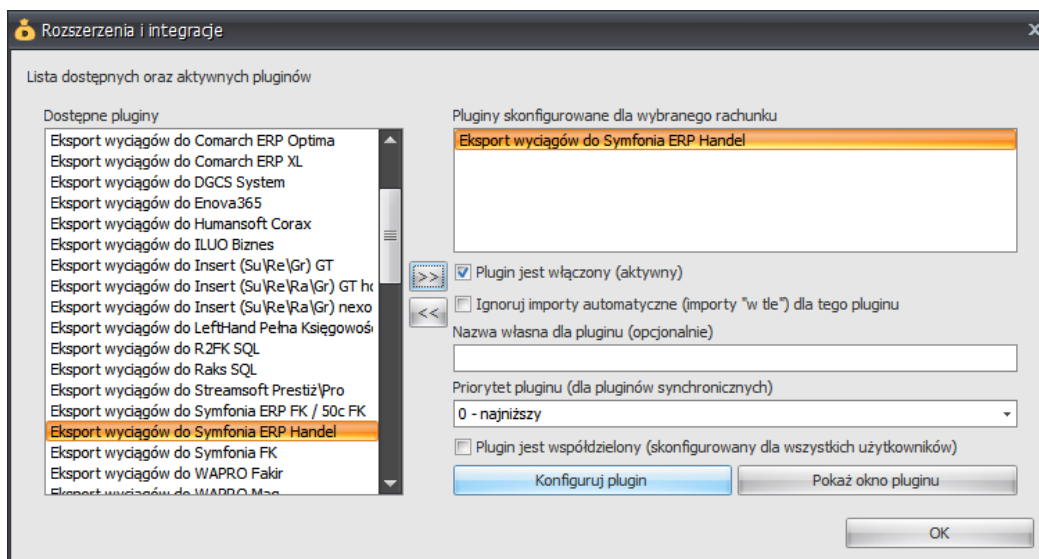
Rozszerzenia i integracje

Lista dostępnych oraz aktywnych pluginów

Dostępne pluginy

Eksport wyciągów do Comarch ERP Optima
Eksport wyciągów do Comarch ERP XL
Eksport wyciągów do DGCS System
Eksport wyciągów do Enova365
Eksport wyciągów do Humansoft Corax
Eksport wyciągów do ILUO Biznes
Eksport wyciągów do Insert (Su\Re\Gr) GT
Eksport wyciągów do Insert (Su\Re\Ra\Gr) GT h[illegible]
Eksport wyciągów do Insert (Su\Re\Ra\Gr) nexo
Eksport wyciągów do LeftHand Pełna Księgowoś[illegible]
Eksport wyciągów do R2FK SQL
Eksport wyciągów do Raks SQL
Eksport wyciągów do Streamsoft Prestiż\Pro
Eksport wyciągów do Symfonia ERP FK / 50c FK
Eksport wyciągów do Symfonia ERP Handel
Eksport wyciągów do Symfonia FK
Eksport wyciągów do WAPRO Fakir
Eksport wyciągów do WAPRO Mag

>>

<<

Pluginy skonfigurowane dla wybranego rachunku

Eksport wyciągów do Symfonia ERP Handel

Plugin jest włączony (aktywny)

Ignoruj importy automatyczne (importy "w tle") dla tego pluginu

Nazwa własna dla pluginu (opcjonalnie)

Priorytet pluginu (dla pluginów synchronicznych)

0 - najniższy

Plugin jest współdzielony (skonfigurowany dla wszystkich użytkowników)

Konfiguruj plugin

Pokaż okno pluginu

OK